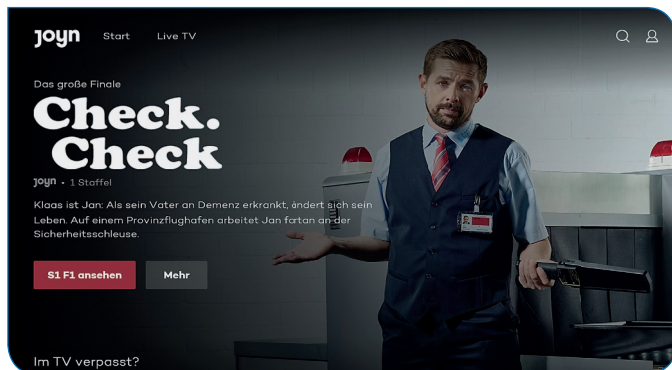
joyn Start Live TV

Das große Finale

Check. Check

joyn · 1 Staffel

Klaas ist Jan: Als sein Vater an Demenz erkrankt, ändert sich sein Leben. Auf einem Provinzflughafen arbeitet Jan fortan an der Sicherheitsschleuse.

S1 F1 ansehen

Mehr

Im TV verpasst?